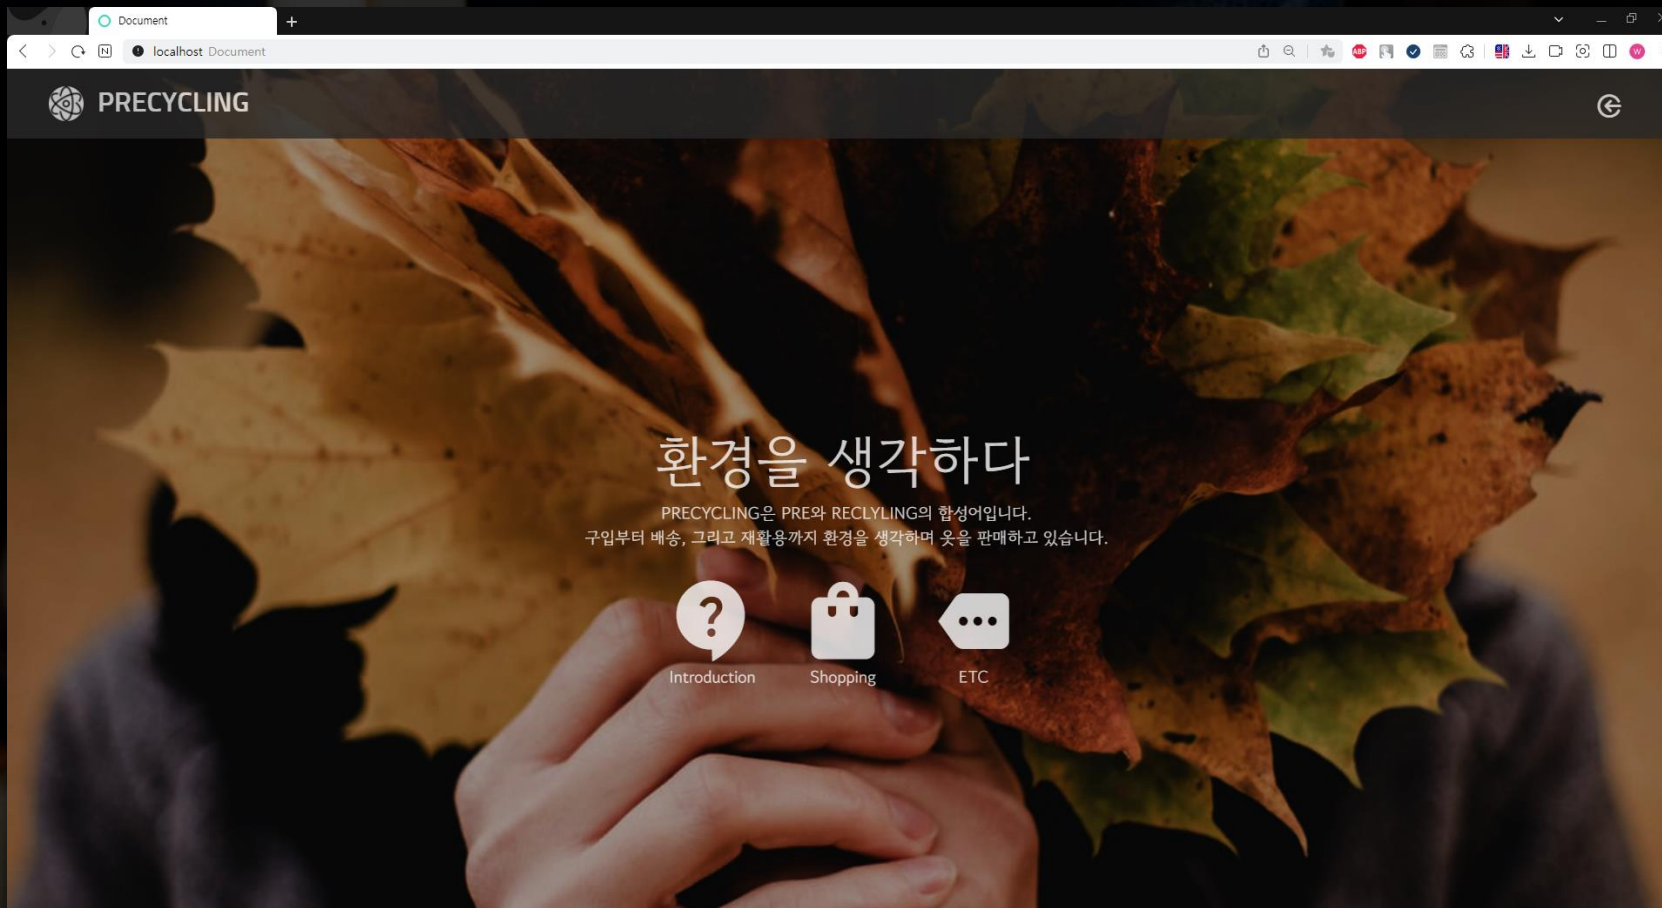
Document

localhost Document

PRECYCLING

환경을 생각하다

PRECYCLING은 PRE와 RECLYLING의 합성어입니다.
구입부터 배송, 그리고 재활용까지 환경을 생각하며 옷을 판매하고 있습니다.

Introduction

Shopping

ETC